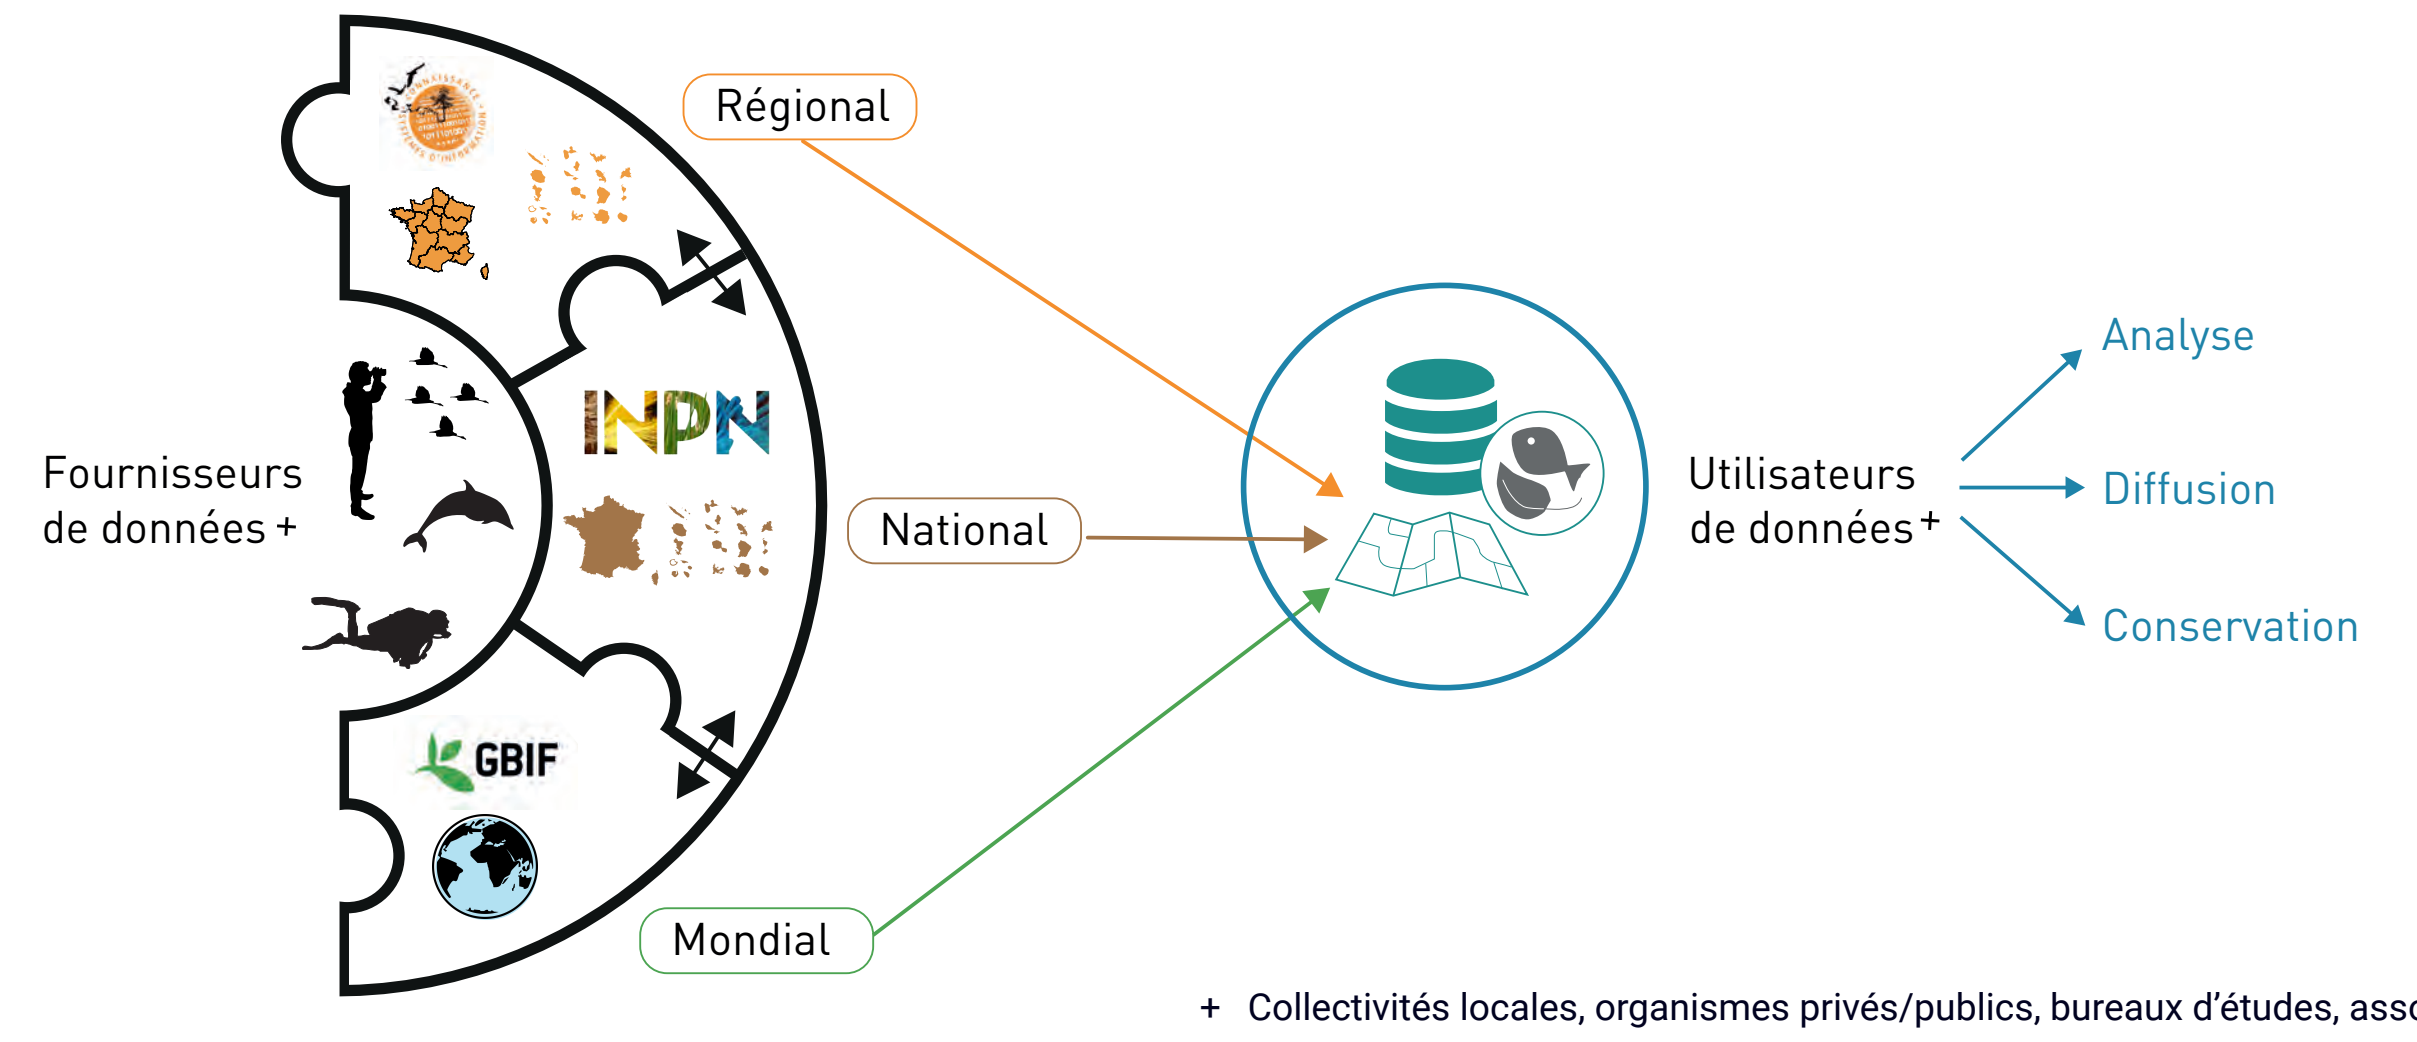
Régional

INPN

GBIF

Fournisseurs de données +

National

Mondial

Utilisateurs de données +

Analyse

Diffusion

Conservation

+ Collectivités locales, organismes privés/publics, bureaux d'études, ass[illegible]